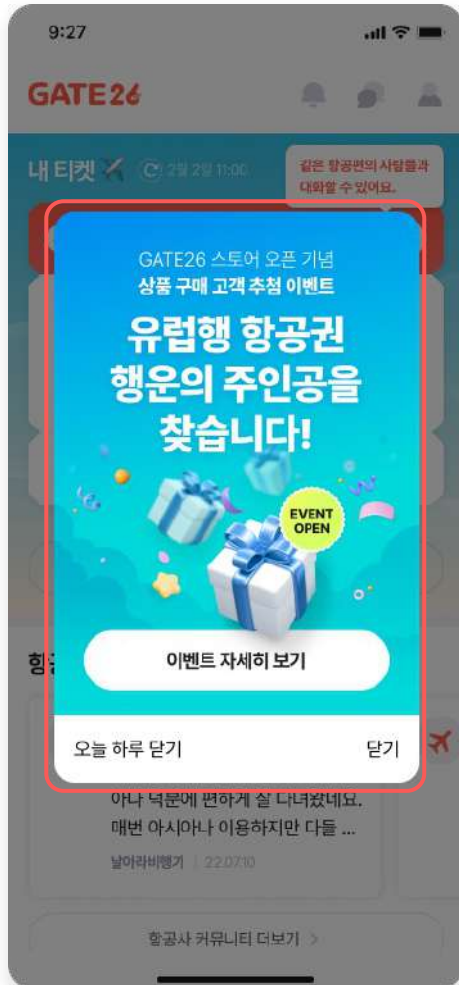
9:27

GATE26

내 티켓 2월 2일 11:00

같은 항공편의 사람들과 대화할 수 있어요.

GATE26 스토어 오픈 기념
상품 구매 고객 추첨 이벤트

유럽행 항공권
행운의 주인공을
찾습니다!

EVENT OPEN

이벤트 자세히 보기

오늘 하루 닫기

닫기

힝

아나 덕분에 편하게 잘 다녀왔네요. 매번 아시아나 이용하지만 다들 ...

날아라비행기 | 22.07.10

항공사 커뮤니티 더보기 >